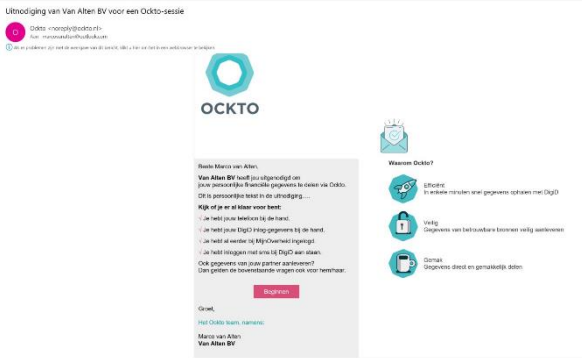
Uitnodiging van Van Alten BV voor een Ockto-sessie

O
Ockto <noreply@ockto.nl>
Aan: marcovanalten@outlook.com
ⓘ Als er problemen zijn met de weergave van dit bericht, klikt u hier om het in een webbrowser te bekijken.

OCKTO

Beste Marco van Alten,

Van Alten BV heeft jou uitgenodigd om jouw persoonlijke financiële gegevens te delen via Ockto.

Dit is persoonlijke tekst in de uitnodiging.....

Kijk of je er al klaar voor bent:

✓ Je hebt jouw telefoon bij de hand.

✓ Je hebt jouw DigiD inlog-gegevens bij de hand.

✓ Je hebt al eerder bij MijnOverheid ingelogd.

✓ Je hebt inloggen met sms bij DigiD aan staan.

Ook gegevens van jouw partner aanleveren?
Dan gelden de bovenstaande vragen ook voor hem/haar.

Beginnen

Groet,

Het Ockto team, namens:

Marco van Alten
Van Alten BV

Waarom Ockto?

Efficiënt
In enkele minuten snel gegevens ophalen met DigiD

Veilig
Gegevens van betrouwbare bronnen veilig aanleveren

Gemak
Gegevens direct en gemakkelijk delen